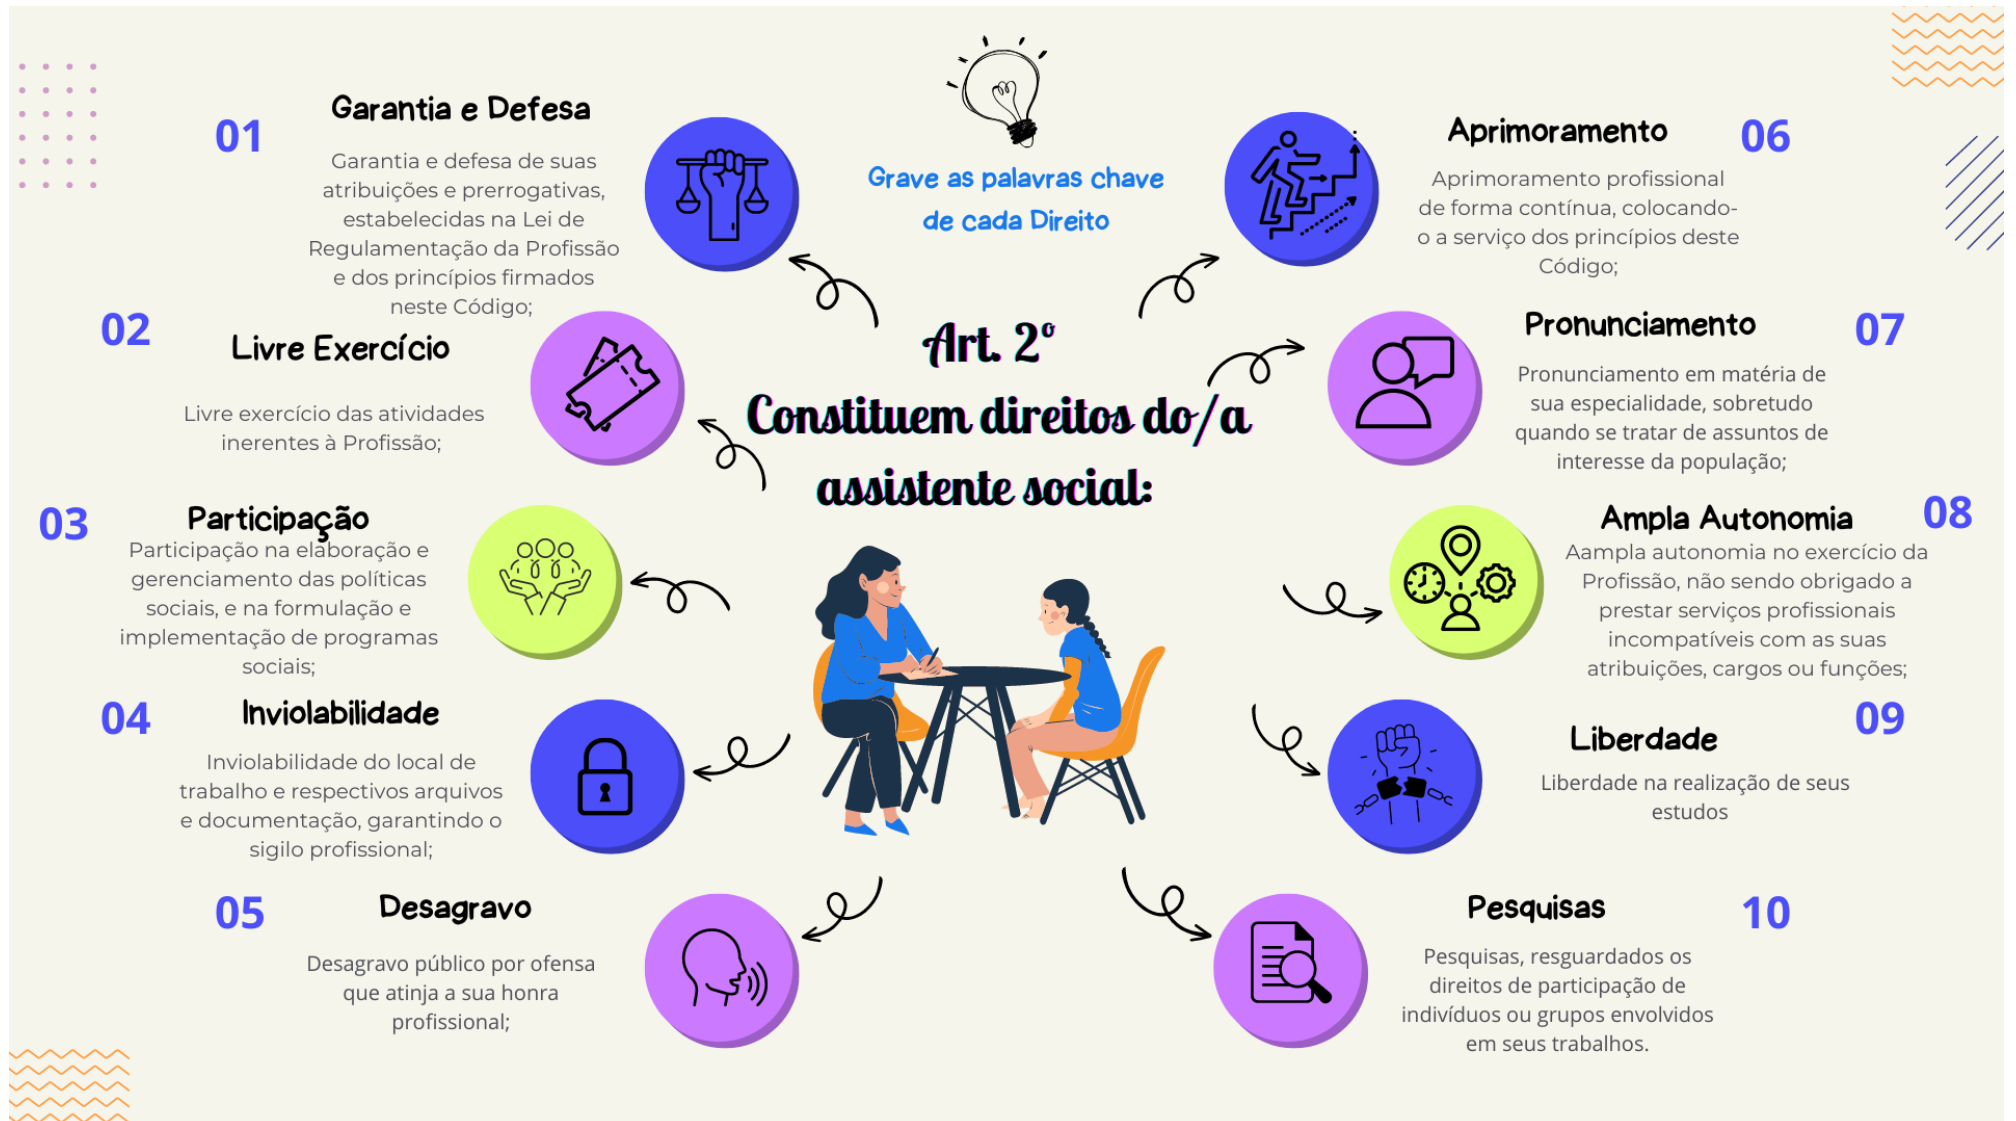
Grave as palavras chave de cada Direito

Art. 2º
Constituem direitos do/a assistente social:

01
Garantia e Defesa
Garantia e defesa de suas atribuições e prerrogativas, estabelecidas na Lei de Regulamentação da Profissão e dos princípios firmados neste Código;

02
Livre Exercício
Livre exercício das atividades inerentes à Profissão;

03
Participação
Participação na elaboração e gerenciamento das políticas sociais, e na formulação e implementação de programas sociais;

04
Inviolabilidade
Inviolabilidade do local de trabalho e respectivos arquivos e documentação, garantindo o sigilo profissional;

05
Desagravo
Desagravo público por ofensa que atinja a sua honra profissional;

06
Aprimoramento
Aprimoramento profissional de forma contínua, colocando-o a serviço dos princípios deste Código;

07
Pronunciamento
Pronunciamento em matéria de sua especialidade, sobretudo quando se tratar de assuntos de interesse da população;

08
Ampla Autonomia
Aampla autonomia no exercício da Profissão, não sendo obrigado a prestar serviços profissionais incompatíveis com as suas atribuições, cargos ou funções;

09
Liberdade
Liberdade na realização de seus estudos

10
Pesquisas
Pesquisas, resguardados os direitos de participação de indivíduos ou grupos envolvidos em seus trabalhos.